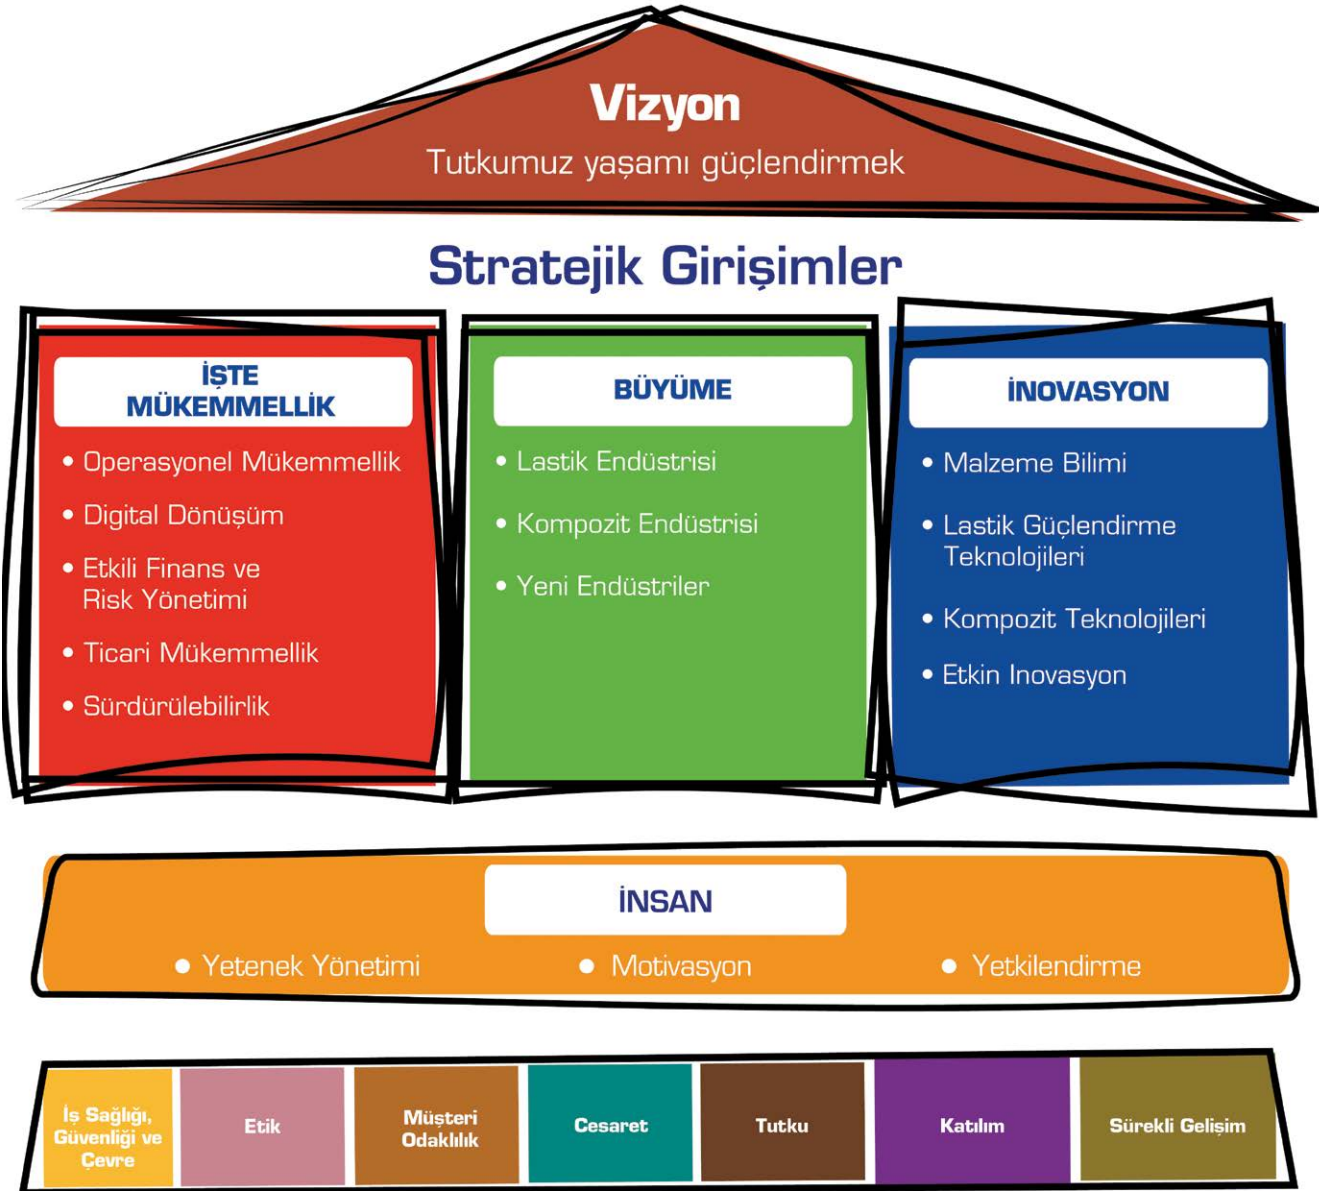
Vizyon

Tutkumuz yaşamı güçlendirmek

Stratejik Girişimler

İŞTE MÜKEMMELLİK

• Operasyonel Mükemmellik
• Digital Dönüşüm
• Etkili Finans ve Risk Yönetimi
• Ticari Mükemmellik
• Sürdürülebilirlik

BÜYÜME

• Lastik Endüstrisi
• Kompozit Endüstrisi
• Yeni Endüstriler

İNOVASYON

• Malzeme Bilimi
• Lastik Güçlendirme Teknolojileri
• Kompozit Teknolojileri
• Etkin Inovasyon

İNSAN

• Yetenek Yönetimi • Motivasyon • Yetkilendirme

| İş Sağlığı, Güvenliği ve Çevre | Etik | Müşteri Odaklılık | Cesaret | Tutku | Katılım | Sürekli Gelişim |